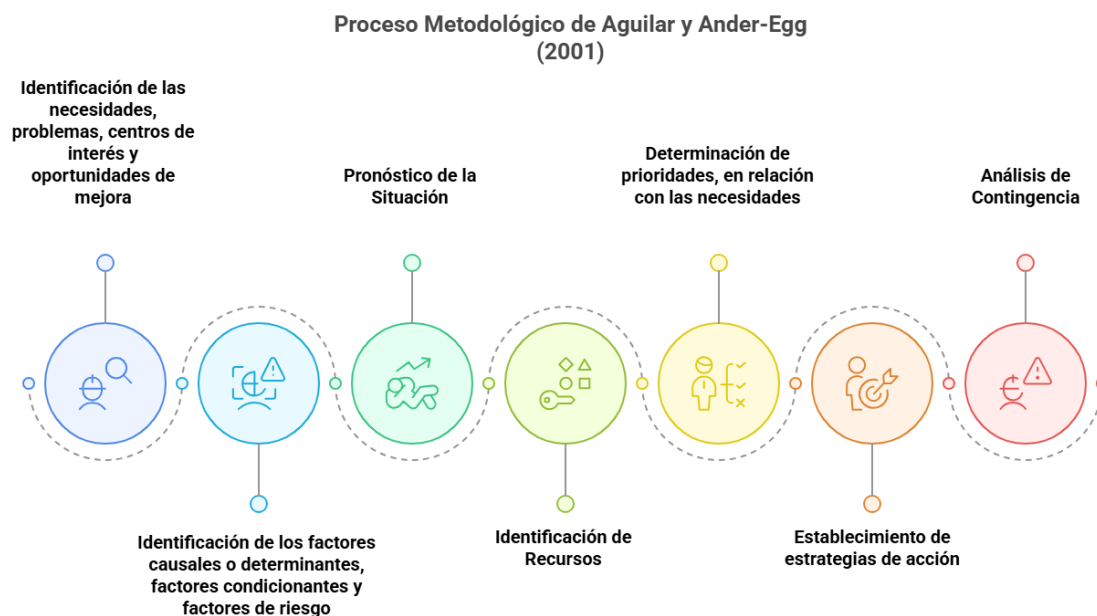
Proceso Metodológico de Aguilar y Ander-Egg (2001)

Identificación de las necesidades, problemas, centros de interés y oportunidades de mejora

Pronóstico de la Situación

Determinación de prioridades, en relación con las necesidades

Análisis de Contingencia

Identificación de los factores causales o determinantes, factores condicionantes y factores de riesgo

Identificación de Recursos

Establecimiento de estrategias de acción